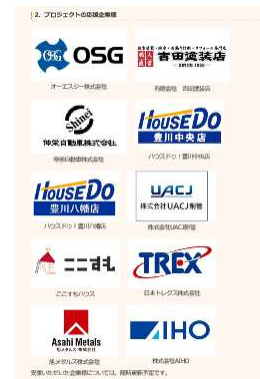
| 2. プロジェクトの応援企業様

OSG
オーエスジー株式会社

吉田塗装店
有限会社 吉田塗装店

Shinei 伸栄自動車株式会社
伸栄自動車株式会社

HOUSE DO 豊川中央店
ハウスドゥ！豊川中央店

HOUSE DO 豊川八幡店
ハウスドゥ！豊川八幡店

UACJ 株式会社UACJ製箔
株式会社UACJ製箔

ここすも
ここすもハウス

TREX
日本トレックス株式会社

Asahi Metals
朝日メタルズ株式会社

AIHO
株式会社AIHO

支援いただいた企業様については、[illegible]